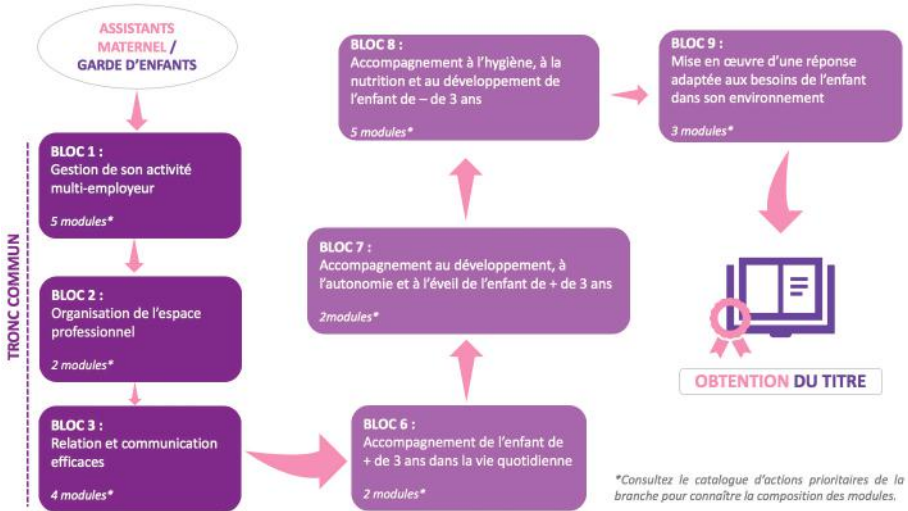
ASSISTANTS MATERNEL / GARDE D'ENFANTS

TRONC COMMUN

BLOC 1 :
Gestion de son activité multi-employeur
5 modules*

BLOC 2 :
Organisation de l'espace professionnel
2 modules*

BLOC 3 :
Relation et communication efficaces
4 modules*

BLOC 6 :
Accompagnement de l'enfant de + de 3 ans dans la vie quotidienne
2 modules*

BLOC 7 :
Accompagnement au développement, à l'autonomie et à l'éveil de l'enfant de + de 3 ans
2modules*

BLOC 8 :
Accompagnement à l'hygiène, à la nutrition et au développement de l'enfant de – de 3 ans
5 modules*

BLOC 9 :
Mise en œuvre d'une réponse adaptée aux besoins de l'enfant dans son environnement
3 modules*

OBTENTION DU TITRE

*Consultez le catalogue d'actions prioritaires de la branche pour connaître la composition des modules.